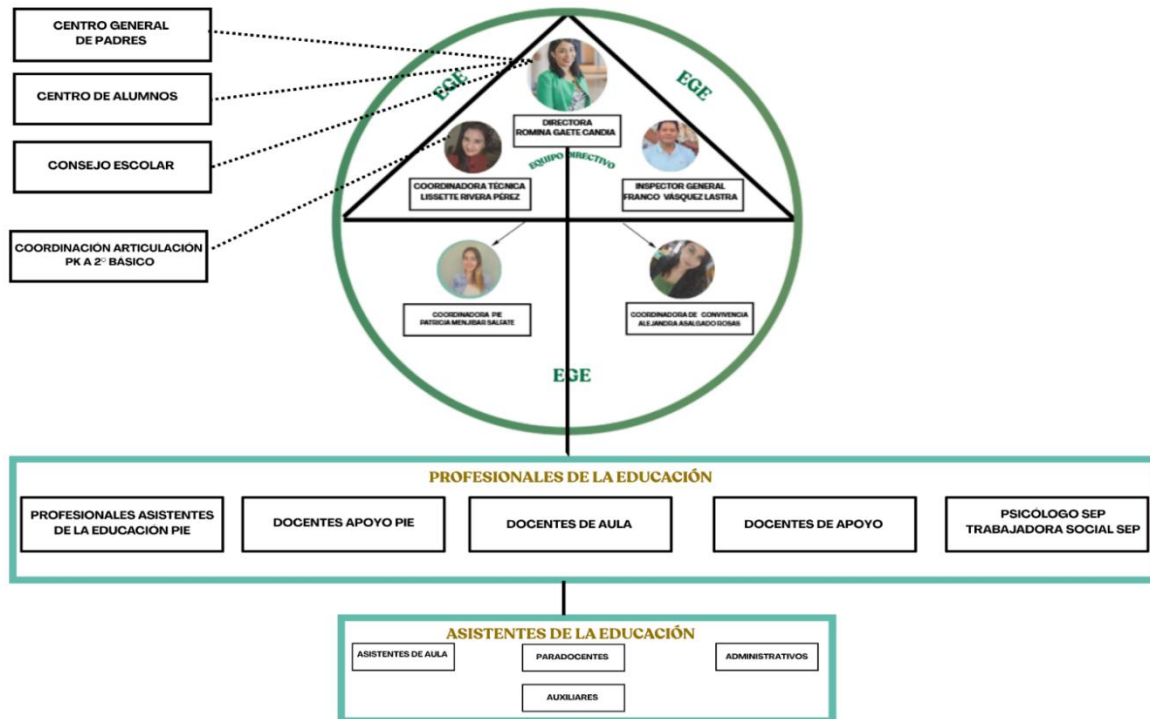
CENTRO GENERAL DE PADRES

CENTRO DE ALUMNOS

CONSEJO ESCOLAR

COORDINACIÓN ARTICULACIÓN PK A 2° BÁSICO

EGE

EGE

DIRECTORA
ROMINA GAETE CANDIA

EQUIPO DIRECTIVO

COORDINADORA TÉCNICA
LISSETTE RIVERA PÉREZ

INSPECTOR GENERAL
FRANCO VÁSQUEZ LASTRA

COORDINADORA PIE
PATRICIA MENJIBAR SALFATE

COORDINADORA DE CONVIVENCIA
ALEJANDRA ASALGADO ROSAS

EGE

PROFESIONALES DE LA EDUCACIÓN

PROFESIONALES ASISTENTES DE LA EDUCACIÓN PIE

DOCENTES APOYO PIE

DOCENTES DE AULA

DOCENTES DE APOYO

PSICOLOGO SEP
TRABAJADORA SOCIAL SEP

ASISTENTES DE LA EDUCACIÓN

ASISTENTES DE AULA

PARADOCENTES

ADMINISTRATIVOS

AUXILIARES